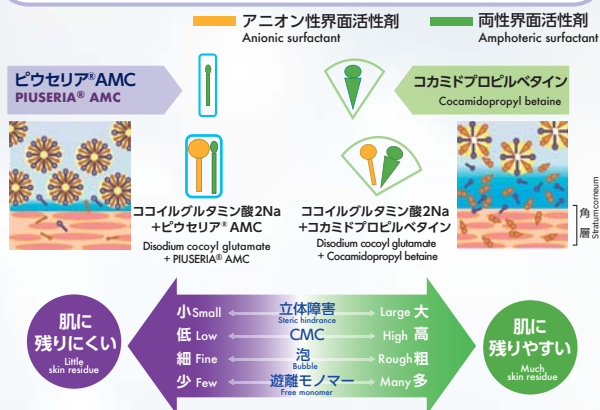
アニオン性界面活性剤
Anionic surfactant

両性界面活性剤
Amphoteric surfactant

ピウセリア® AMC
PIUSERIA® AMC

コカミドプロピルベタイン
Cocamidopropyl betaine

ココイルグルタミン酸2Na
+ピウセリア® AMC
Disodium cocoyl glutamate
+ PIUSERIA® AMC

ココイルグルタミン酸2Na
+コカミドプロピルベタイン
Disodium cocoyl glutamate
+ Cocamidopropyl betaine

角層
Stratum corneum

肌に残りにくい
Little skin residue

小 Small
低 Low
細 Fine
少 Few

立体障害
Steric hindrance
CMC
泡
Bubble
遊離モノマー
Free monomer

Large 大
High 高
Rough 粗
Many 多

肌に残りやすい
Much skin residue